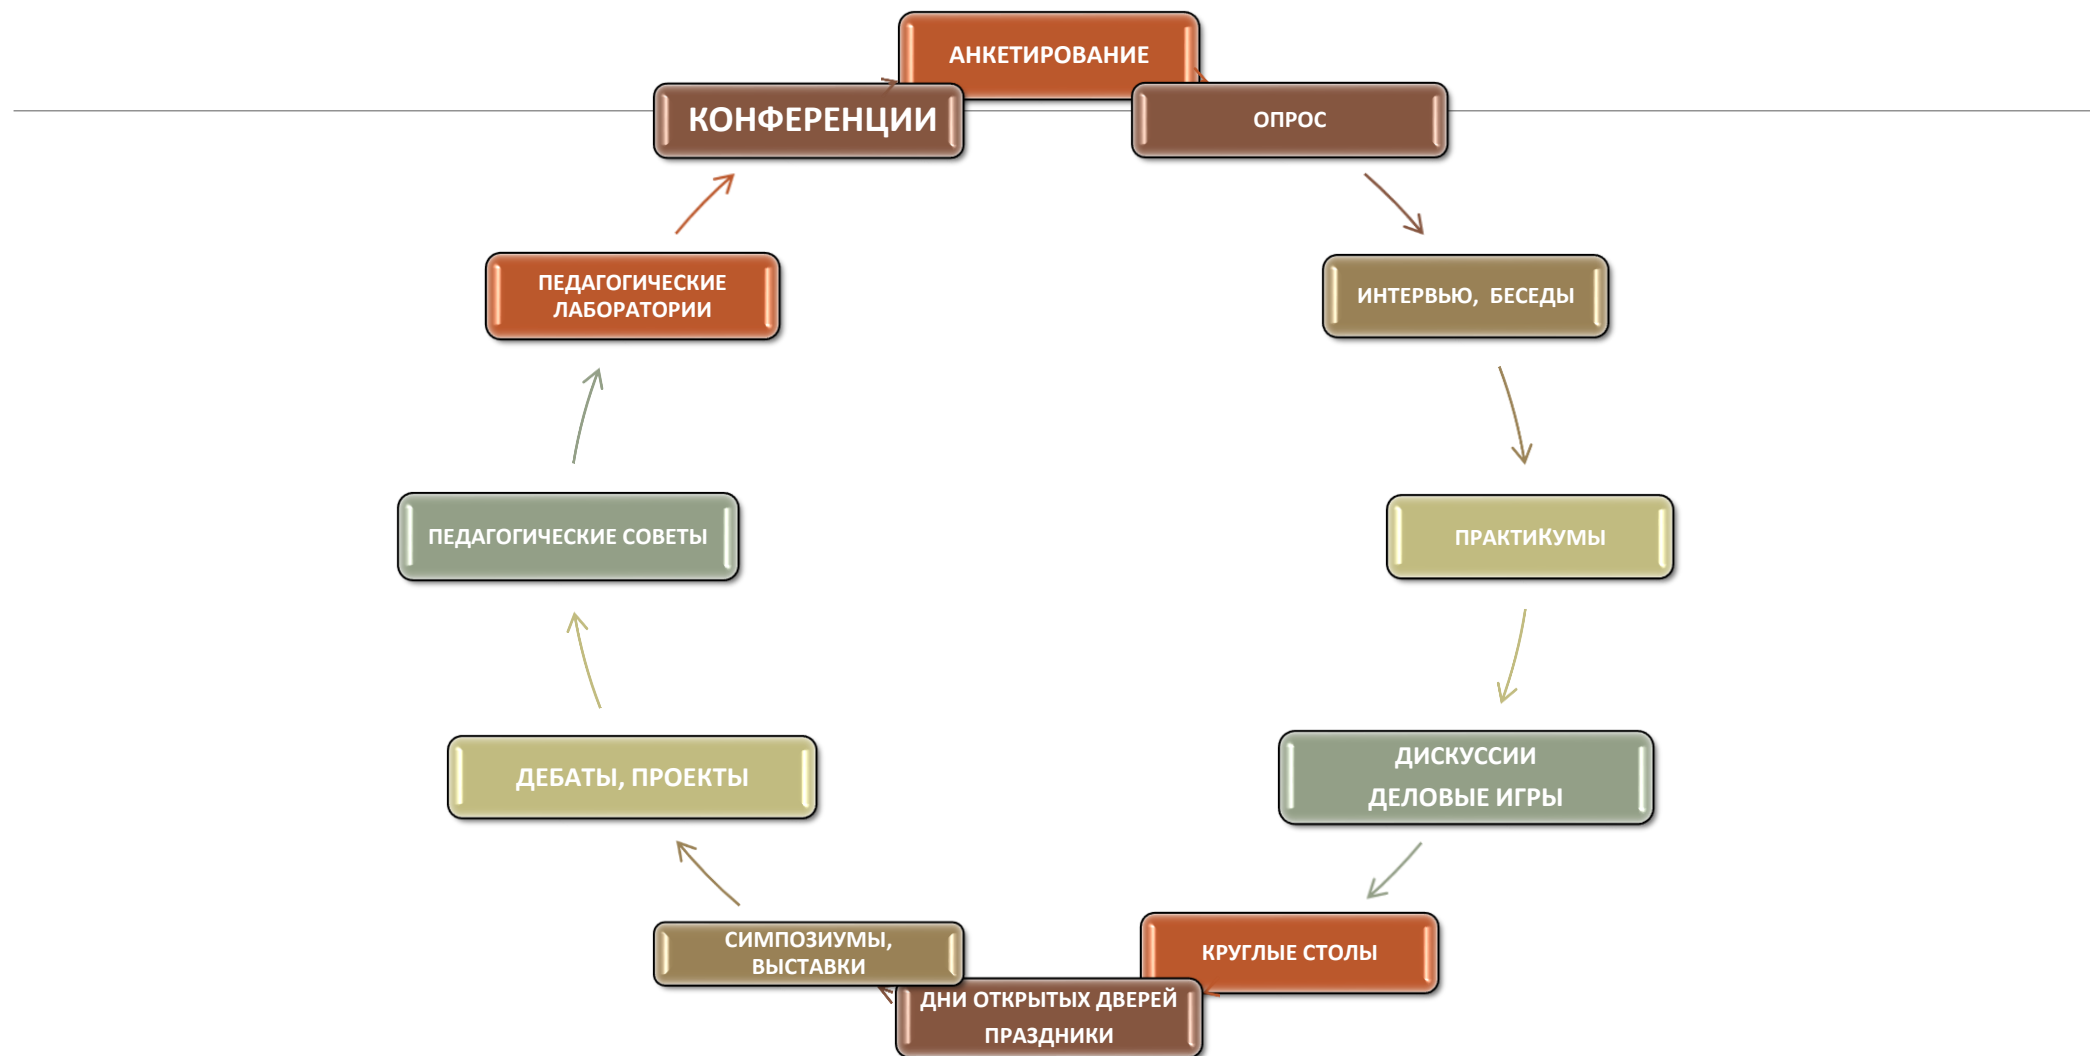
АНКЕТИРОВАНИЕ

КОНФЕРЕНЦИИ

ОПРОС

ПЕДАГОГИЧЕСКИЕ ЛАБОРАТОРИИ

ИНТЕРВЬЮ, БЕСЕДЫ

ПЕДАГОГИЧЕСКИЕ СОВЕТЫ

ПРАКТИКУМЫ

ДЕБАТЫ, ПРОЕКТЫ

ДИСКУССИИ
ДЕЛОВЫЕ ИГРЫ

СИМПОЗИУМЫ, ВЫСТАВКИ

КРУГЛЫЕ СТОЛЫ

ДНИ ОТКРЫТЫХ ДВЕРЕЙ
ПРАЗДНИКИ